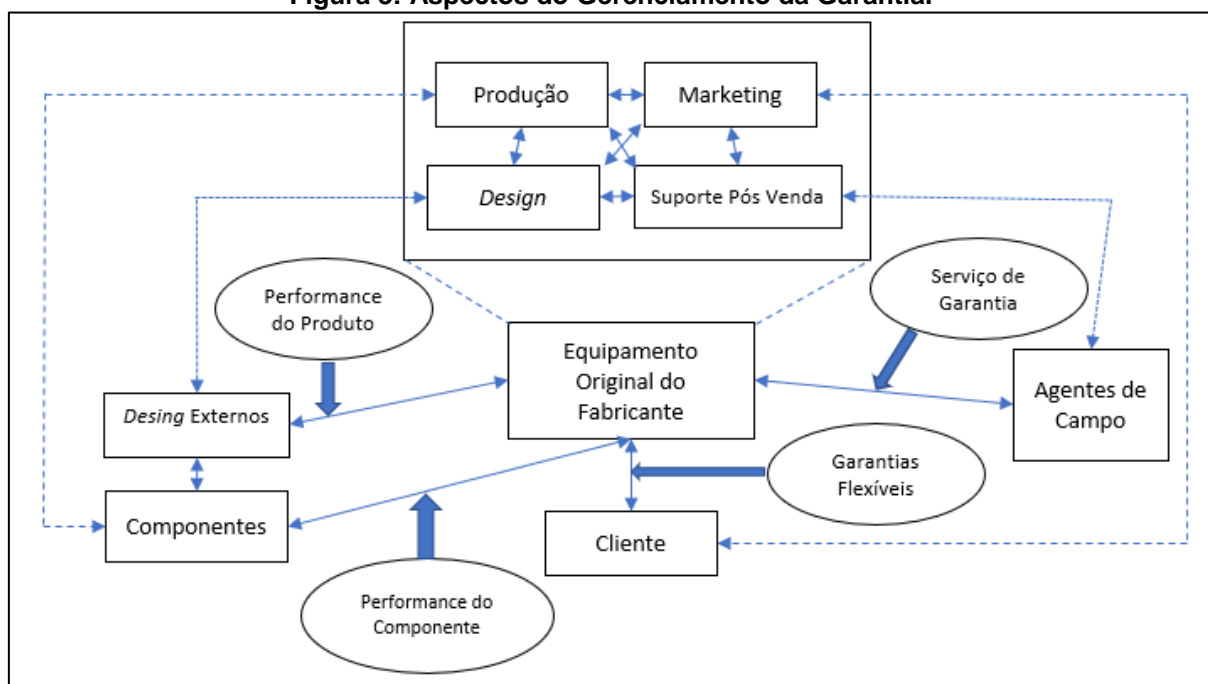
Figura 3: Aspectos do Gerenciamento da Garantia.

Produção

Marketing

Design

Suporte Pós Venda

Performance do Produto

Serviço de Garantia

Equipamento Original do Fabricante

Agentes de Campo

Desing Externos

Garantias Flexíveis

Componentes

Cliente

Performance do Componente